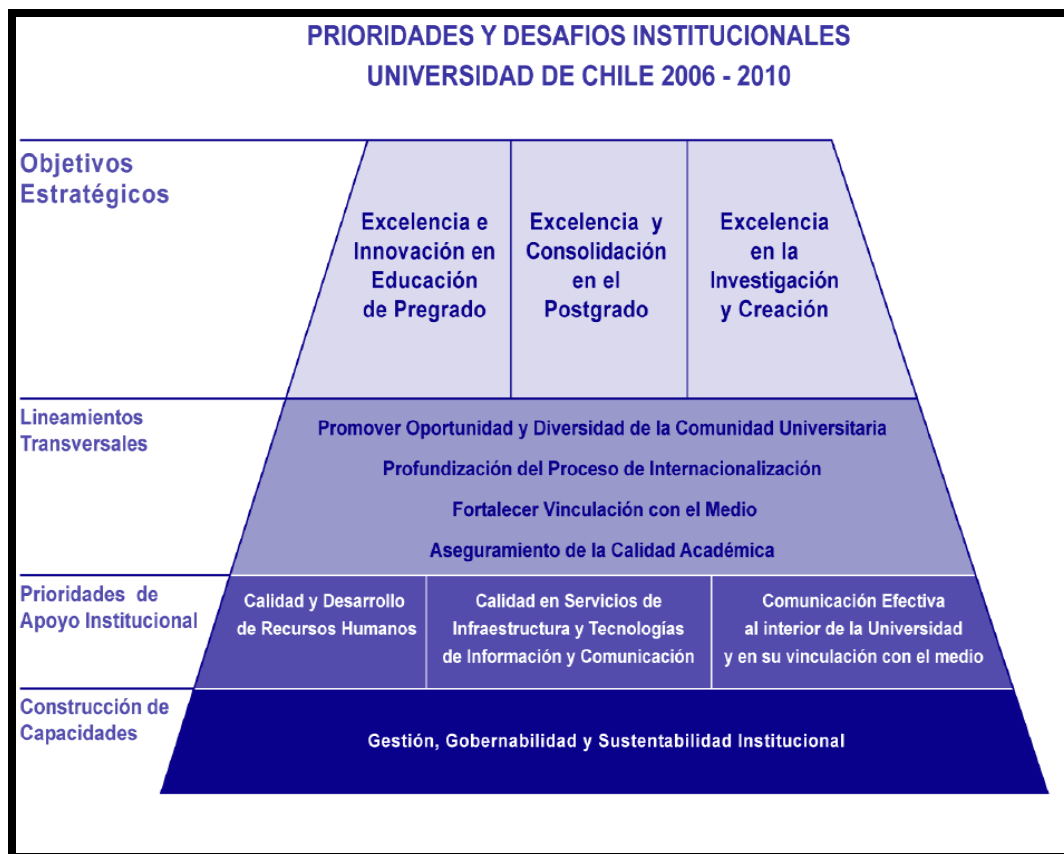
PRIORIDADES Y DESAFIOS INSTITUCIONALES
UNIVERSIDAD DE CHILE 2006 - 2010

Objetivos Estratégicos

Excelencia e Innovación en Educación de Pregrado

Excelencia y Consolidación en el Postgrado

Excelencia en la Investigación y Creación

Lineamientos Transversales

Promover Oportunidad y Diversidad de la Comunidad Universitaria

Profundización del Proceso de Internacionalización

Fortalecer Vinculación con el Medio

Aseguramiento de la Calidad Académica

Prioridades de Apoyo Institucional

Calidad y Desarrollo de Recursos Humanos

Calidad en Servicios de Infraestructura y Tecnologías de Información y Comunicación

Comunicación Efectiva al interior de la Universidad y en su vinculación con el medio

Construcción de Capacidades

Gestión, Gobernabilidad y Sustentabilidad Institucional